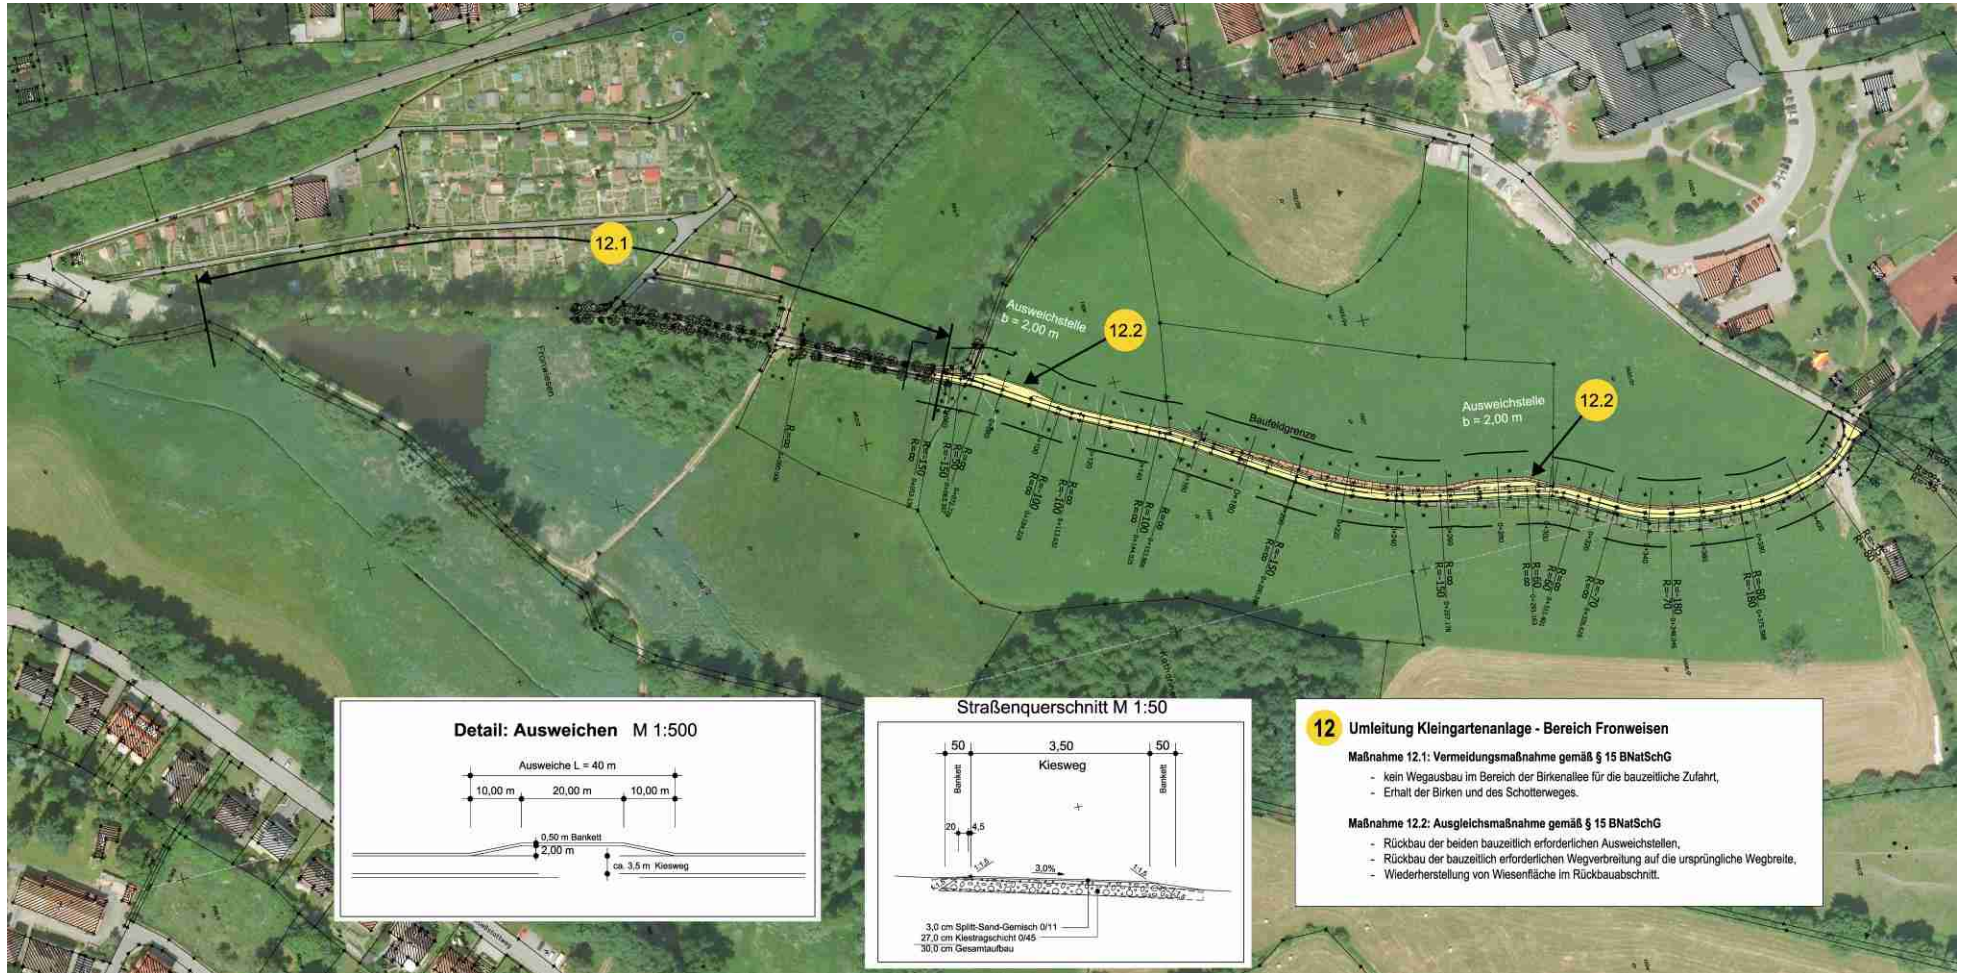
12.1

Ausweichstelle
b = 2,00 m

12.2

Baufeldgrenze

Ausweichstelle
b = 2,00 m

12.2

Fronwiesen

Detail: Ausweichen M 1:500

Ausweiche L = 40 m

10,00 m 20,00 m 10,00 m

0,50 m Bankett
2,00 m
ca. 3,5 m Kiesweg

Straßenquerschnitt M 1:50

50 3,50 50

Kiesweg

Bankett

Bankett

20 4,5

3,0%

1:1,5

1:1,5

3,0 cm Splitt-Sand-Gemisch 0/11
27,0 cm Kiestragschicht 0/45
30,0 cm Gesamtaufbau

12 Umleitung Kleingartenanlage - Bereich Fronweisen

Maßnahme 12.1: Vermeidungsmaßnahme gemäß § 15 BNatSchG
- kein Wegausbau im Bereich der Birkenallee für die bauzeitliche Zufahrt,
- Erhalt der Birken und des Schotterweges.

Maßnahme 12.2: Ausgleichsmaßnahme gemäß § 15 BNatSchG
- Rückbau der beiden bauzeitlich erforderlichen Ausweichstellen,
- Rückbau der bauzeitlich erforderlichen Wegverbreitung auf die ursprüngliche Wegbreite,
- Wiederherstellung von Wiesenfläche im Rückbauabschnitt.